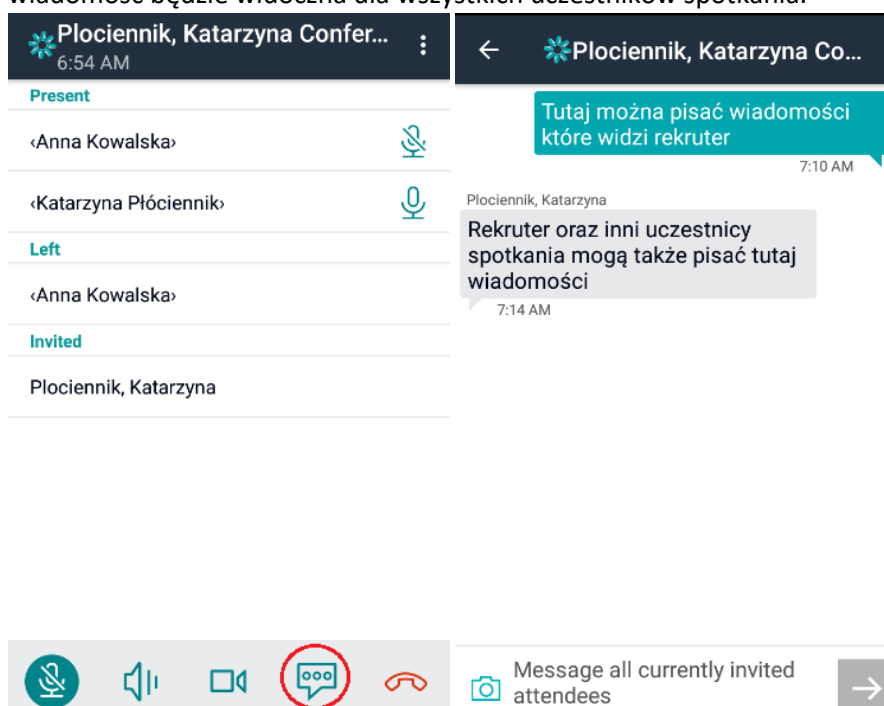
wiadomość będzie widoczna dla wszystkich uczestników spotkania.

Plociennik, Katarzyna Confer...
6:54 AM

Present

‹Anna Kowalska›

‹Katarzyna Płóciennik›

Left

‹Anna Kowalska›

Invited

Plociennik, Katarzyna

Plociennik, Katarzyna Co...

Tutaj można pisać wiadomości które widzi rekruter
7:10 AM

Plociennik, Katarzyna
Rekruter oraz inni uczestnicy spotkania mogą także pisać tutaj wiadomości
7:14 AM

Message all currently invited attendees